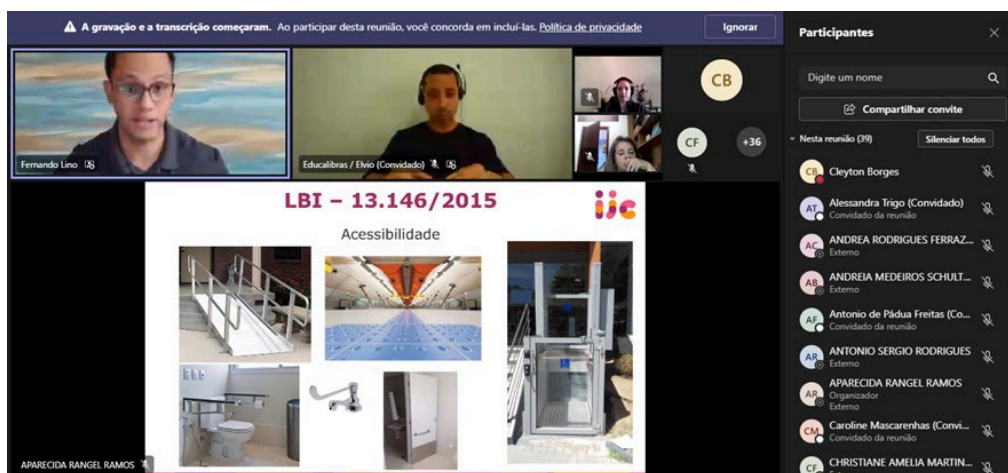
A gravação e a transcrição começaram. Ao participar desta reunião, você concorda em incluí-las. Política de privacidade

Ignorar

Participantes

Digite um nome

Compartilhar convite

Nesta reunião (39)

Silenciar todos

Fernando Lino

Educalibras / Elvio (Convidado)

CB

CF

+36

LBI – 13.146/2015

ijc

Acessibilidade

APARECIDA RANGEL RAMOS

CB Cleyton Borges

AT Alessandra Trigo (Convidado)
Convidado da reunião

AC ANDREA RODRIGUES FERRAZ...
Externo

AB ANDREIA MEDEIROS SCHULT...
Externo

AF Antonio de Pádua Freitas (Co...
Convidado da reunião

AR ANTONIO SERGIO RODRIGUES
Externo

AR APARECIDA RANGEL RAMOS
Organizador
Externo

CM Caroline Mascarenhas (Convi...
Convidado da reunião

CF CHRISTIANE AMELIA MARTIN...